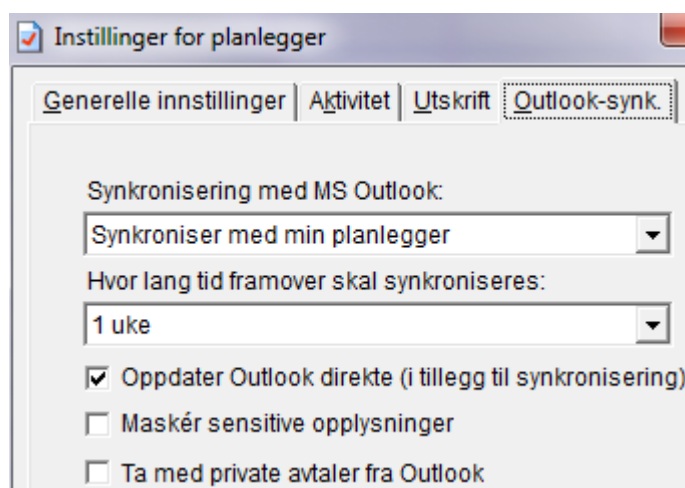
Instillinger for planlegger

Generelle innstillinger | Aktivitet | Utskrift | Outlook-synk.

Synkronisering med MS Outlook:

Synkroniser med min planlegger

Hvor lang tid framover skal synkroniseres:

1 uke

☑ Oppdater Outlook direkte (i tillegg til synkronisering)

☐ Maskér sensitive opplysninger

☐ Ta med private avtaler fra Outlook